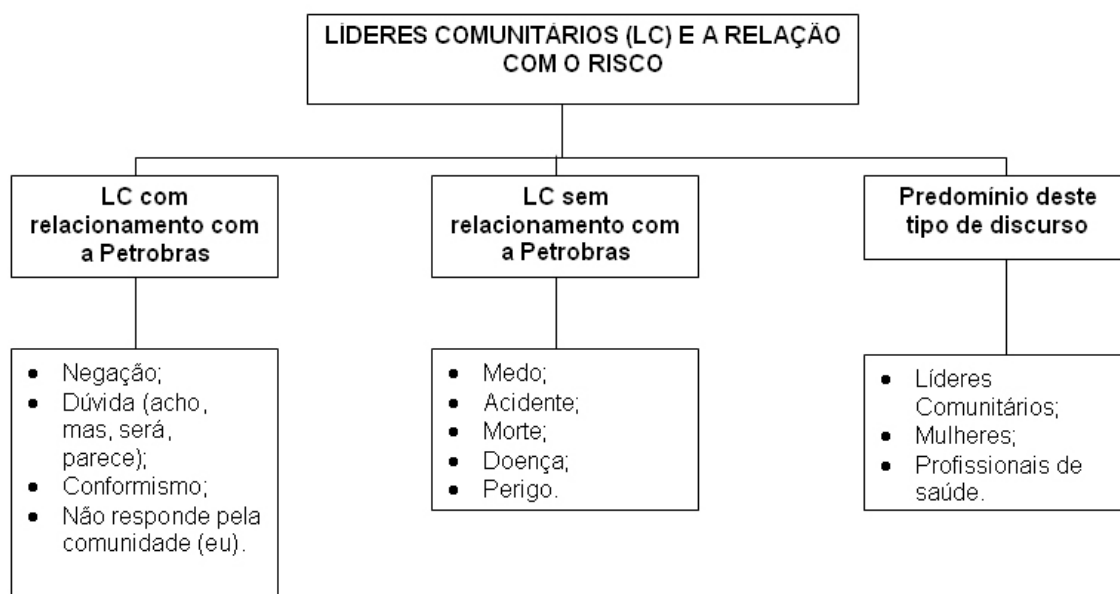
LÍDERES COMUNITÁRIOS (LC) E A RELAÇÃO COM O RISCO

LC com relacionamento com a Petrobras

- Negação;
- Dúvida (acho, mas, será, parece);
- Conformismo;
- Não responde pela comunidade (eu).

LC sem relacionamento com a Petrobras

- Medo;
- Acidente;
- Morte;
- Doença;
- Perigo.

Predomínio deste tipo de discurso

- Líderes Comunitários;
- Mulheres;
- Profissionais de saúde.